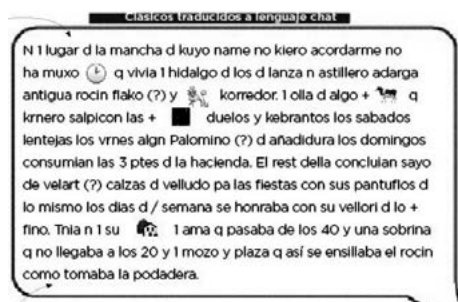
Clásicos traducidos a lenguaje chat

N 1 lugar d la mancha d kuyo name no kiero acordarme no ha muxo q vivia 1 hidalgo d los d lanza n astillero adarga antigua rocin flako (?) y korredor. 1 olla d algo + q krnero salpicon las + duelos y kebrantos los sabados lentejas los vrnes algn Palomino (?) d añadidura los domingos consumian las 3 ptes d la hacienda. El rest della concluian sayo de velart (?) calzas d velludo pa las fiestas con sus pantuflos d lo mismo los dias d / semana se honraba con su vellori d lo + fino. Tnia n 1 su 1 ama q pasaba de los 40 y una sobrina q no llegaba a los 20 y 1 mozo y plaza q así se ensillaba el rocin como tomaba la podadera.